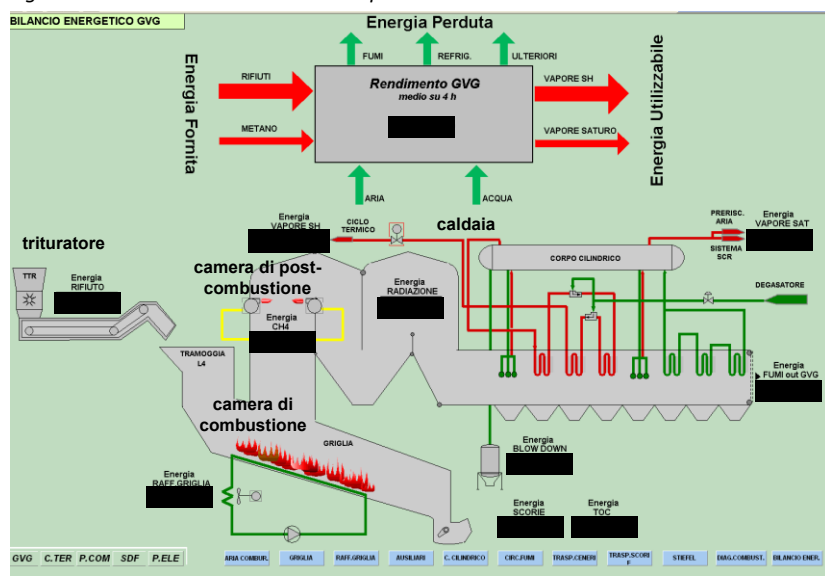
BILANCIO ENERGETICO GVG

Energia Perduta

FUMI
REFRIG.
ULTERIORI

Energia Fornita

RIFIUTI
METANO

Rendimento GVG
medio su 4 h

VAPORE SH
VAPORE SATURO

Energia Utilizzabile

ARIA
ACQUA

Energia VAPORE SH
CICLO TERMICO
caldaia
PRERISC. ARIA
SISTEMA SCR
Energia VAPORE SAT

trituratore
TTR
Energia RIFIUTO

camera di post-combustione
Energia CH4
Energia RADIAZIONE
CORPO CILINDRICO
DEGASATORE

TRAMOGGIA L4
Energia FUMI out GVG

camera di combustione
GRIGLIA
Energia BLOW DOWN
Energia RAFF GRIGLIA
Energia SCORIE
Energia TOC

GVG
C.TER
P.COM
SDF
P.ELE

ARIA COMBUR.
GRIGLIA
RAFF.GRIGLIA
AUSILIARI
C. CILINDRICO
CIRC.FUMI
TRASP.CENERI
TRASP.SCORIE
STIEFEL
DIAG.COMBUST.
BILANCIO ENER.